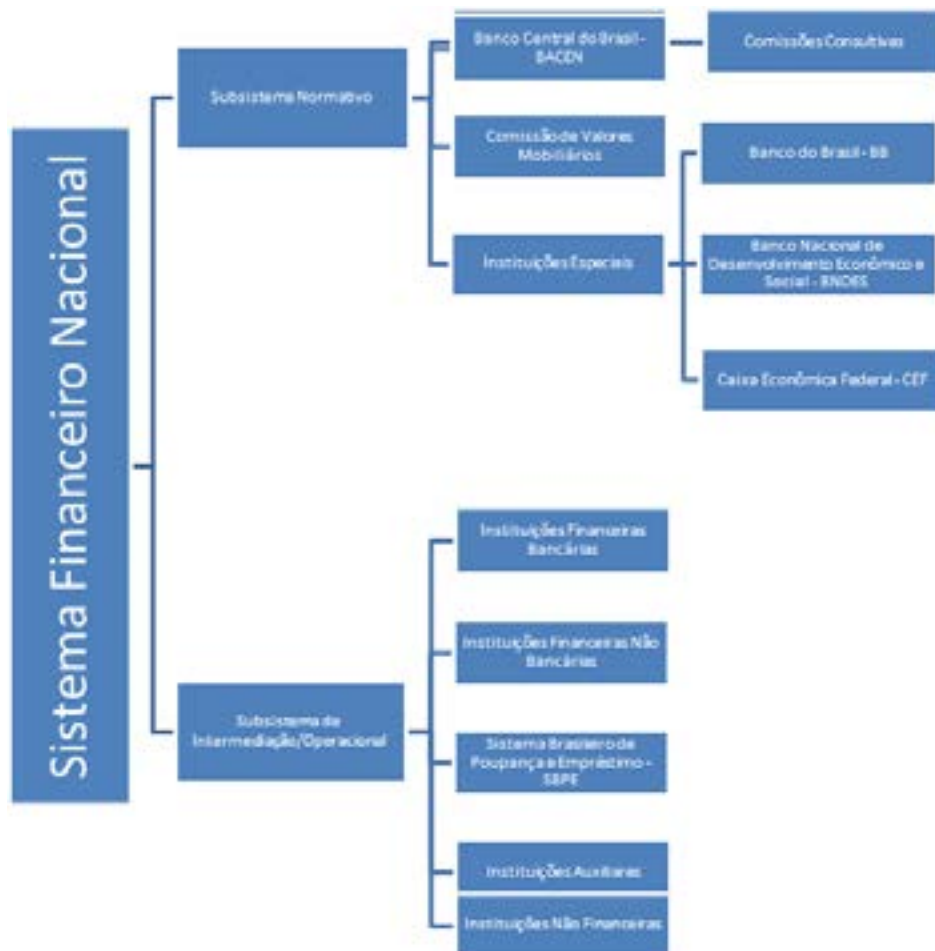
Sistema Financeiro Nacional

Subsistema Normativo

Banco Central do Brasil - BACEN

Comissões Consultivas

Comissão de Valores Mobiliários

Instituições Especiais

Banco do Brasil - BB

Banco Nacional de Desenvolvimento Econômico e Social - BNDES

Caixa Econômica Federal - CEF

Subsistema de Intermediação/Operacional

Instituições Financeiras Bancárias

Instituições Financeiras Não Bancárias

Sistema Brasileiro de Poupança e Empréstimo - SBPE

Instituições Auxiliares

Instituições Não Financeiras